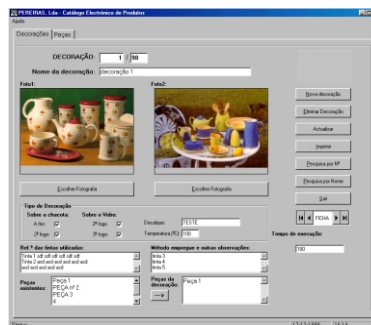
PEREIRAS, Lda - Catálogo Electrónico de Produtos
Ajuda
Decorações | Peças

DECORAÇÃO: 1 / 18
Nome da decoração: decoração 1

Foto1:
Foto2:

Escolher Fotografia
Escolher Fotografia

Nova decoração
Eliminar Decoração
Actualizar
Imprimir
Pesquisa por Nº
Pesquisa por Nome
Sair
FICHA

Tipo de Decoração
Sobre a chacota: Sobre o Vidro:
A frio: 2º fogo:
2º fogo: 3º fogo:
Decalque: TESTE
Temperatura (ºC): 100

Tempo de execução:
500

Ref.ª das tintas utilizadas:
Tinta 1 sdf sdf sdf sdf sdf sdf
Tinta 2 asd asd asd asd asd
asd asd asd asd asd

Método empregue e outras observações:
tinta 3
tinta 4
tinta 5

Peças existentes:
Peça 1
PEÇA nº 2
PEÇA 3
4

Peças da decoração:
Peça 1

Dados
17-12-1999 18:14